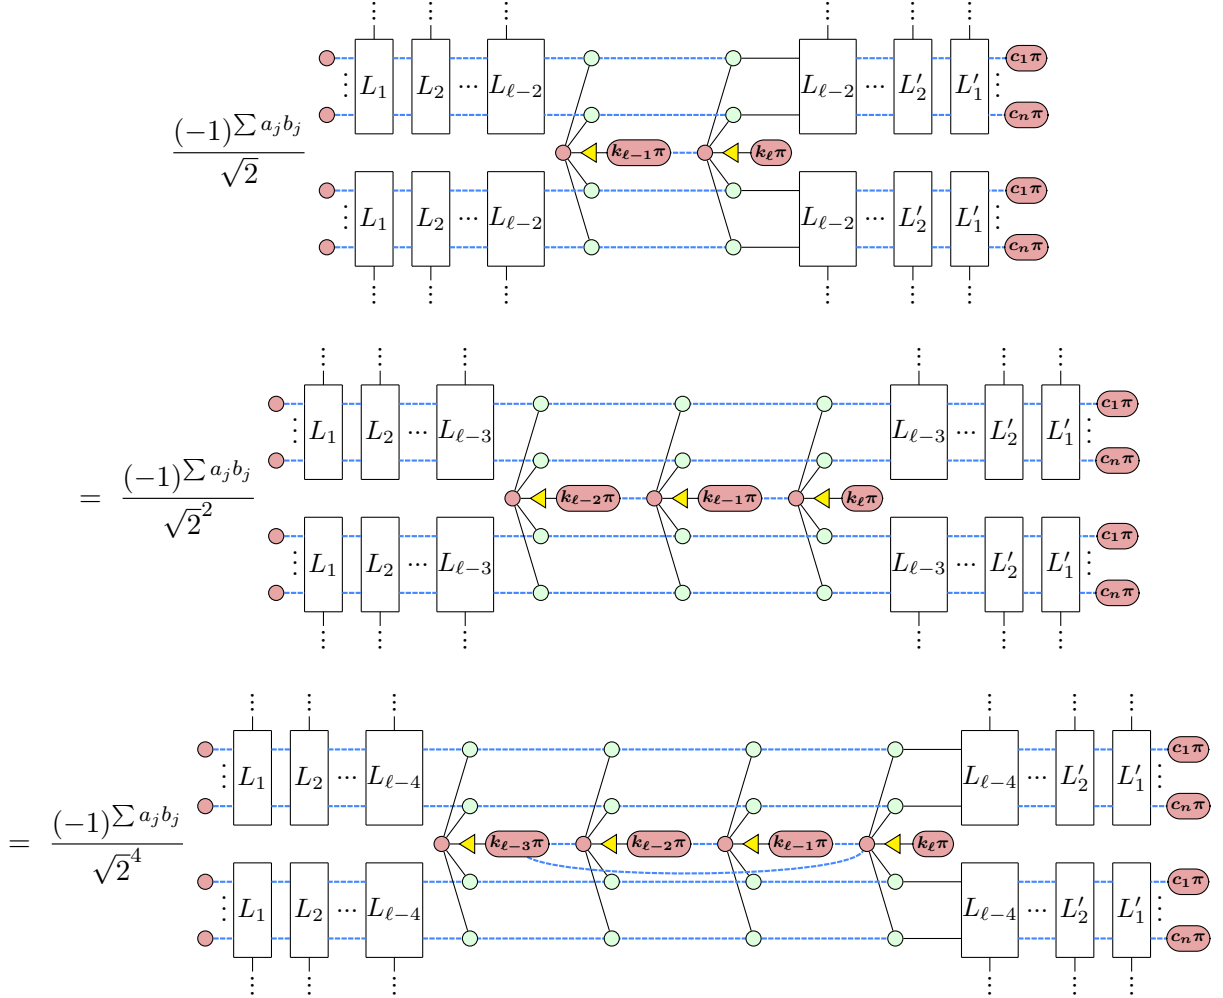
$\frac{(-1)^{\sum a_j b_j}}{\sqrt{2}}$

$L_1$ $L_2$ $\cdots$ $L_{\ell-2}$ $L_{\ell-2}$ $\cdots$ $L'_2$ $L'_1$ $c_1\pi$ $c_n\pi$

$k_{\ell-1}\pi$ $k_\ell\pi$

$L_1$ $L_2$ $\cdots$ $L_{\ell-2}$ $L_{\ell-2}$ $\cdots$ $L'_2$ $L'_1$ $c_1\pi$ $c_n\pi$

$= \frac{(-1)^{\sum a_j b_j}}{\sqrt{2}^2}$

$L_1$ $L_2$ $\cdots$ $L_{\ell-3}$ $L_{\ell-3}$ $\cdots$ $L'_2$ $L'_1$ $c_1\pi$ $c_n\pi$

$k_{\ell-2}\pi$ $k_{\ell-1}\pi$ $k_\ell\pi$

$L_1$ $L_2$ $\cdots$ $L_{\ell-3}$ $L_{\ell-3}$ $\cdots$ $L'_2$ $L'_1$ $c_1\pi$ $c_n\pi$

$= \frac{(-1)^{\sum a_j b_j}}{\sqrt{2}^4}$

$L_1$ $L_2$ $\cdots$ $L_{\ell-4}$ $L_{\ell-4}$ $\cdots$ $L'_2$ $L'_1$ $c_1\pi$ $c_n\pi$

$k_{\ell-3}\pi$ $k_{\ell-2}\pi$ $k_{\ell-1}\pi$ $k_\ell\pi$

$L_1$ $L_2$ $\cdots$ $L_{\ell-4}$ $L_{\ell-4}$ $\cdots$ $L'_2$ $L'_1$ $c_1\pi$ $c_n\pi$